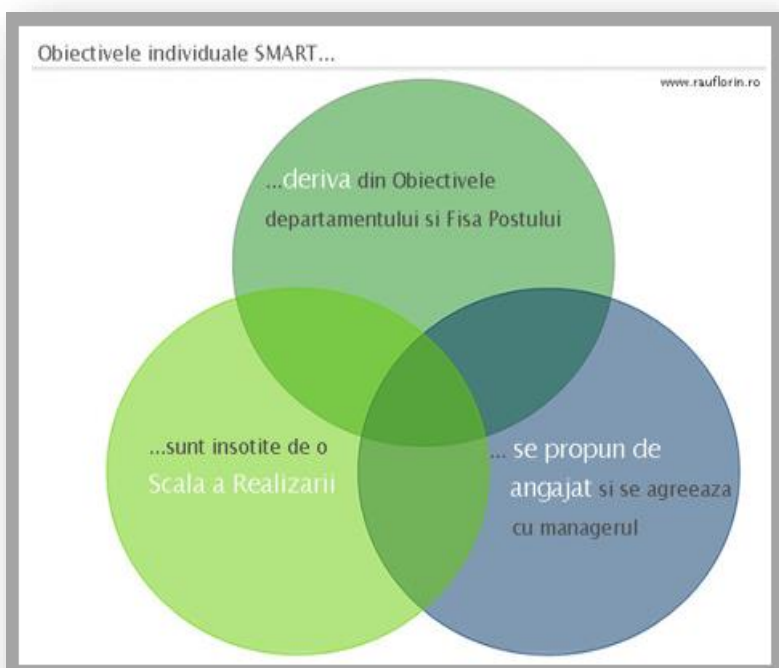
Obiectivele individuale SMART...

www.rauflorin.ro

...deriva din Obiectivele departamentului si Fisa Postului

...sunt insotite de o Scala a Realizarii

... se propun de angajat si se agreeaza cu managerul